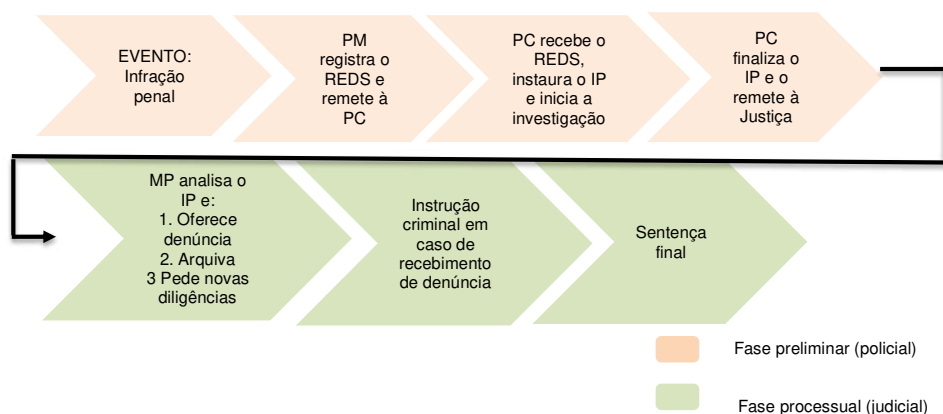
EVENTO: Infração penal

PM registra o REDS e remete à PC

PC recebe o REDS, instaura o IP e inicia a investigação

PC finaliza o IP e o remete à Justiça

MP analisa o IP e:
1. Oferece denúncia
2. Arquiva
3 Pede novas diligências

Instrução criminal em caso de recebimento de denúncia

Sentença final

Fase preliminar (policial)

Fase processual (judicial)